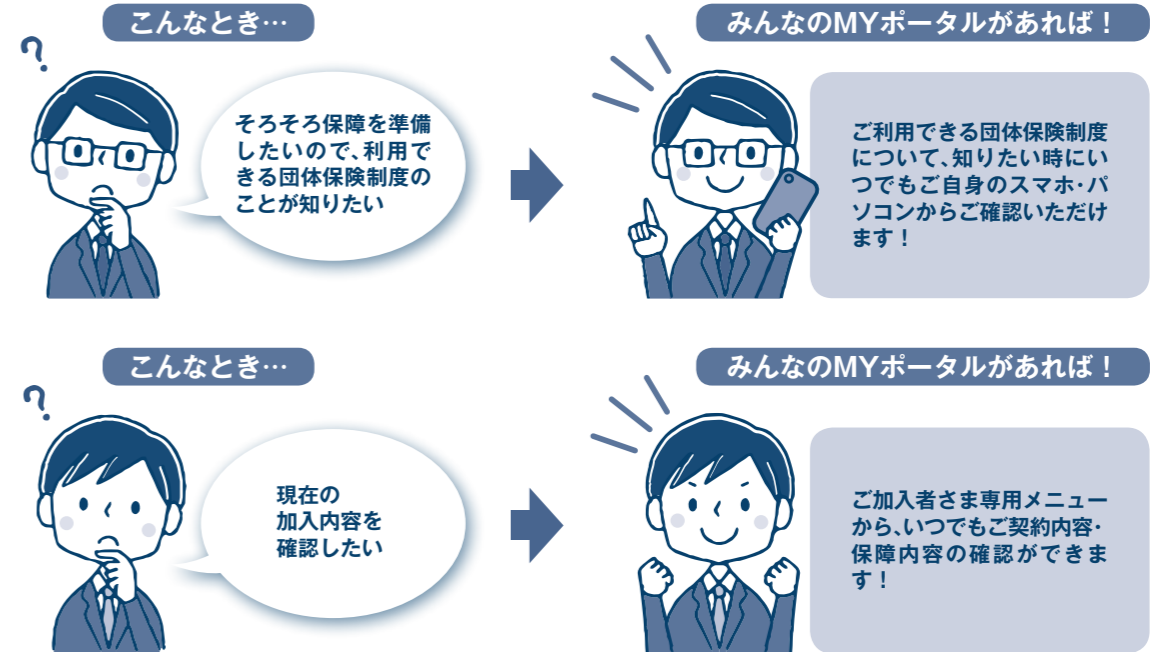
こんなとき…

?

そろそろ保障を準備したいので、利用できる団体保険制度のことが知りたい

みんなのMYポータルがあれば！

ご利用できる団体保険制度について、知りたい時にいつでもご自身のスマホ・パソコンからご確認いただけます！

こんなとき…

?

現在の加入内容を確認したい

みんなのMYポータルがあれば！

ご加入者さま専用メニューから、いつでもご契約内容・保障内容の確認ができます！